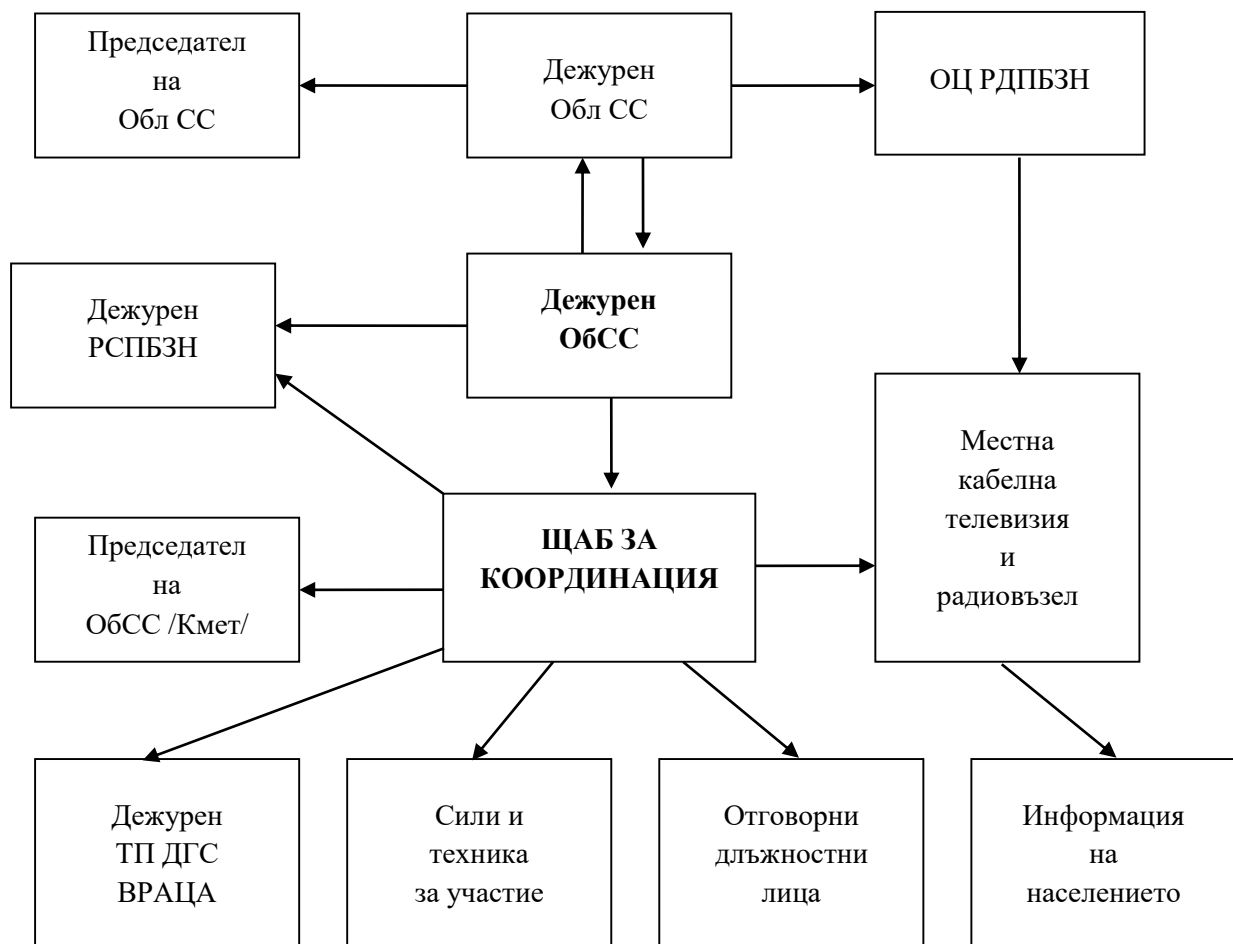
Председател
на
Обл СС

Дежурен
Обл СС

ОЦ РДПБЗН

Дежурен
РСПБЗН

**Дежурен
ОбСС**

Местна
кабелна
телевизия
и
радиовъзел

Председател
на
ОбСС /Кмет/

**ЩАБ ЗА
КООРДИНАЦИЯ**

Дежурен
ТП ДГС
ВРАЦА

Сили и
техника
за участие

Отговорни
длъжностни
лица

Информация
на
населението